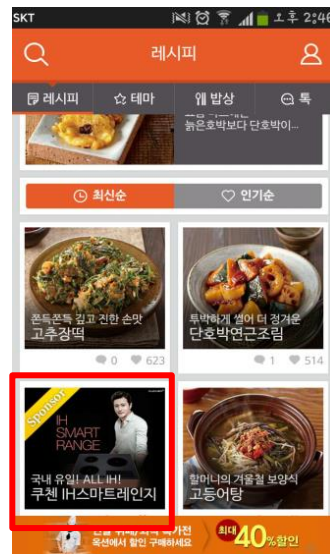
SKT
오후 2:46

레시피

레시피
테마
밥상
톡

늙은호박보다 단호박이...

최신순
인기순

쫀득쫀득 깁고 진한 손맛
고추장떡
0
623

투박하게 썰어 더 정겨운
단호박연근조림
1
514

Sponsor
IH SMART RANGE
국내 유일! ALL IH!
쿠첸 IH스마트레인지

할머니의 겨울철 보양식
고등어탕

옥션에서 할인 구매하세요
최대 40%할인